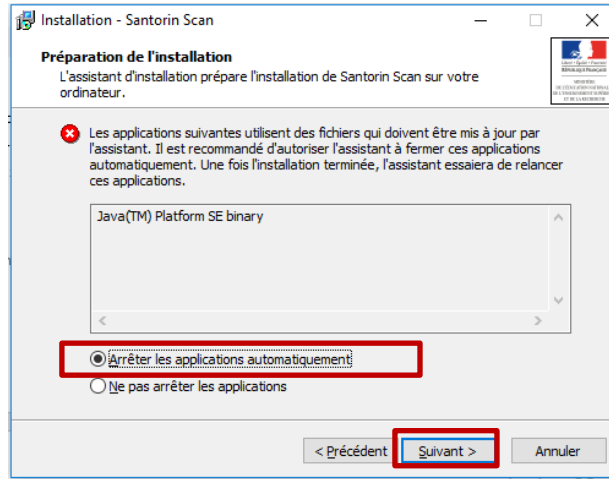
Installation - Santorin Scan

Préparation de l'installation
L'assistant d'installation prépare l'installation de Santorin Scan sur votre ordinateur.

Liberté • Égalité • Fraternité
RÉPUBLIQUE FRANÇAISE
MINISTÈRE DE L'ÉDUCATION NATIONALE, DE L'ENSEIGNEMENT SUPÉRIEUR ET DE LA RECHERCHE

Les applications suivantes utilisent des fichiers qui doivent être mis à jour par l'assistant. Il est recommandé d'autoriser l'assistant à fermer ces applications automatiquement. Une fois l'installation terminée, l'assistant essaiera de relancer ces applications.

Java(TM) Platform SE binary

Arrêter les applications automatiquement
Ne pas arrêter les applications

< Précédent
Suivant >
Annuler